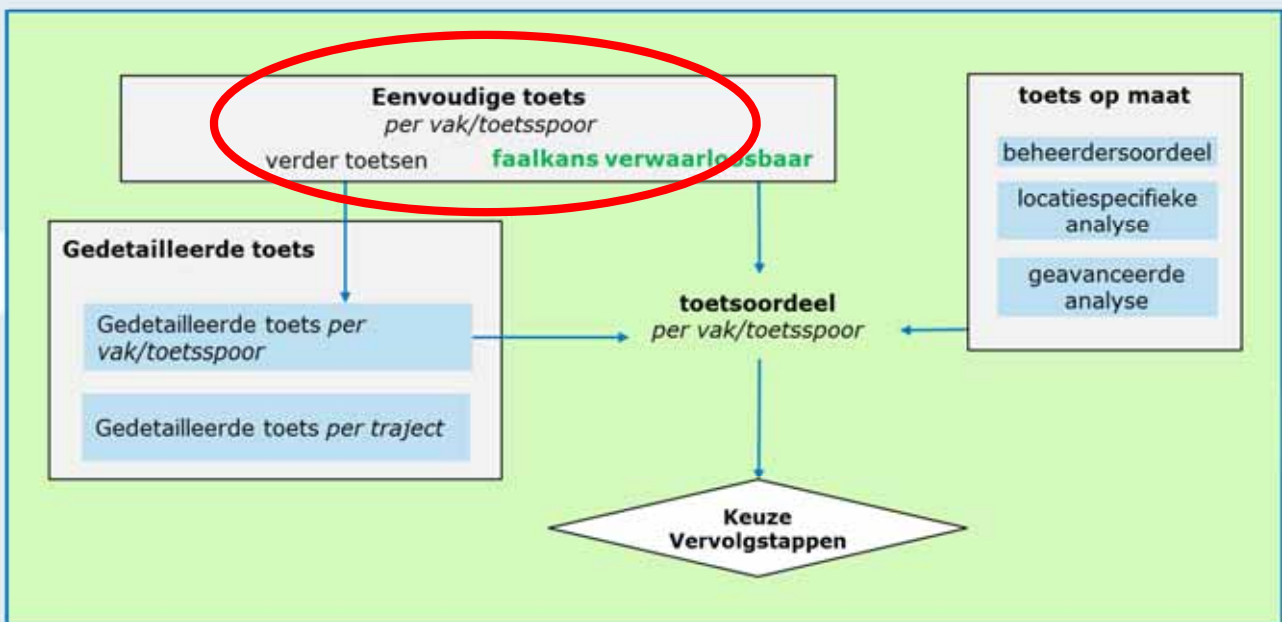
Eenvoudige toets
*per vak/toetsspoor*
verder toetsen faalkans verwaarloosbaar

toets op maat
beheerdersoordeel
locatiespecifieke analyse
geavanceerde analyse

Gedetailleerde toets
Gedetailleerde toets *per vak/toetsspoor*
Gedetailleerde toets *per traject*

toetsoordeel
*per vak/toetsspoor*

Keuze Vervolgstappen